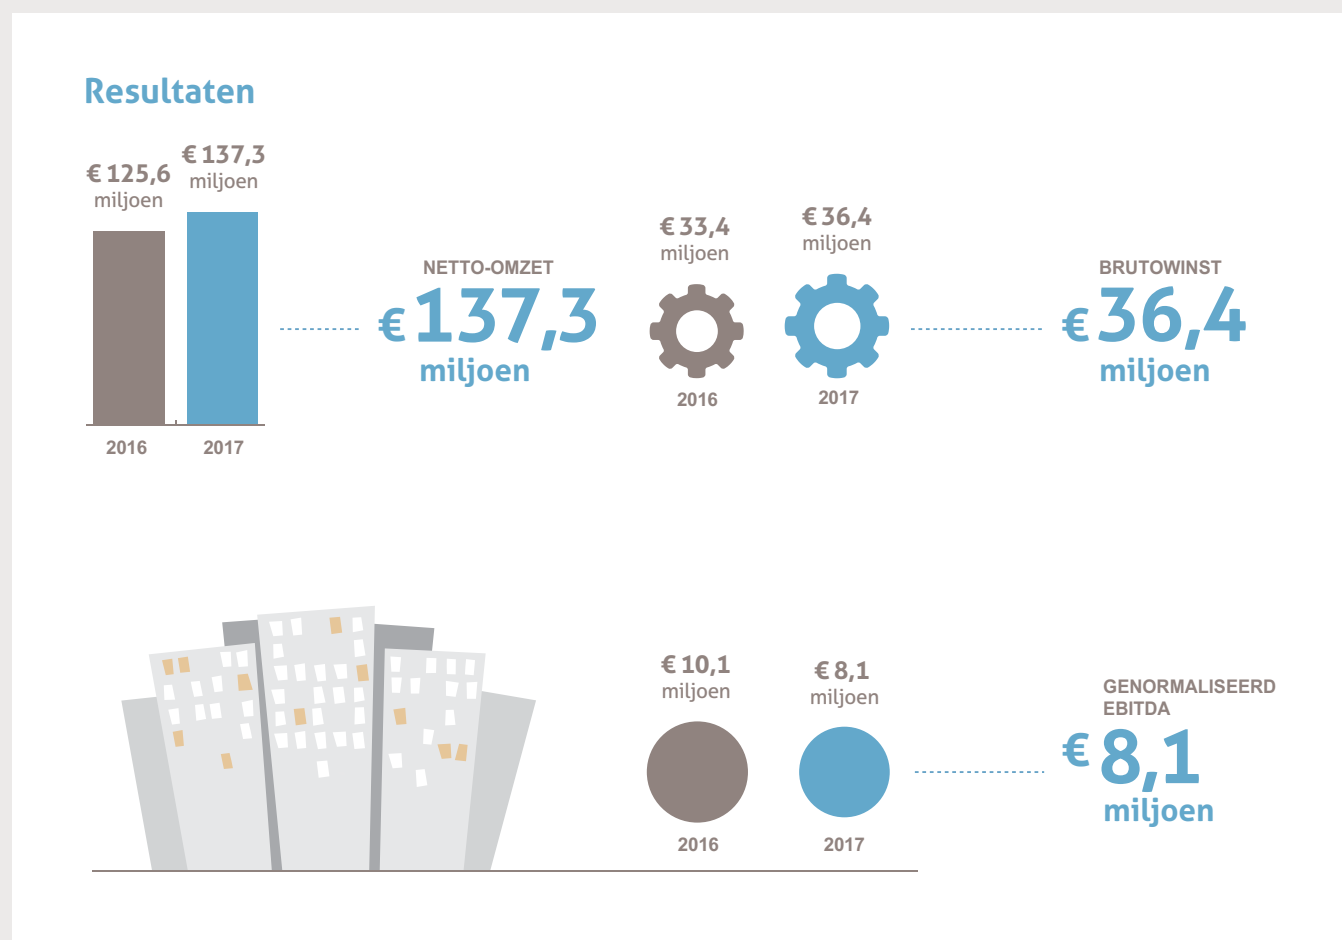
Resultaten

€ 125,6 miljoen

€ 137,3 miljoen

2016

2017

NETTO-OMZET

€ 137,3 miljoen

€ 33,4 miljoen

€ 36,4 miljoen

2016

2017

BRUTOWINST

€ 36,4 miljoen

€ 10,1 miljoen

€ 8,1 miljoen

2016

2017

GENORMALISEERD EBITDA

€ 8,1 miljoen